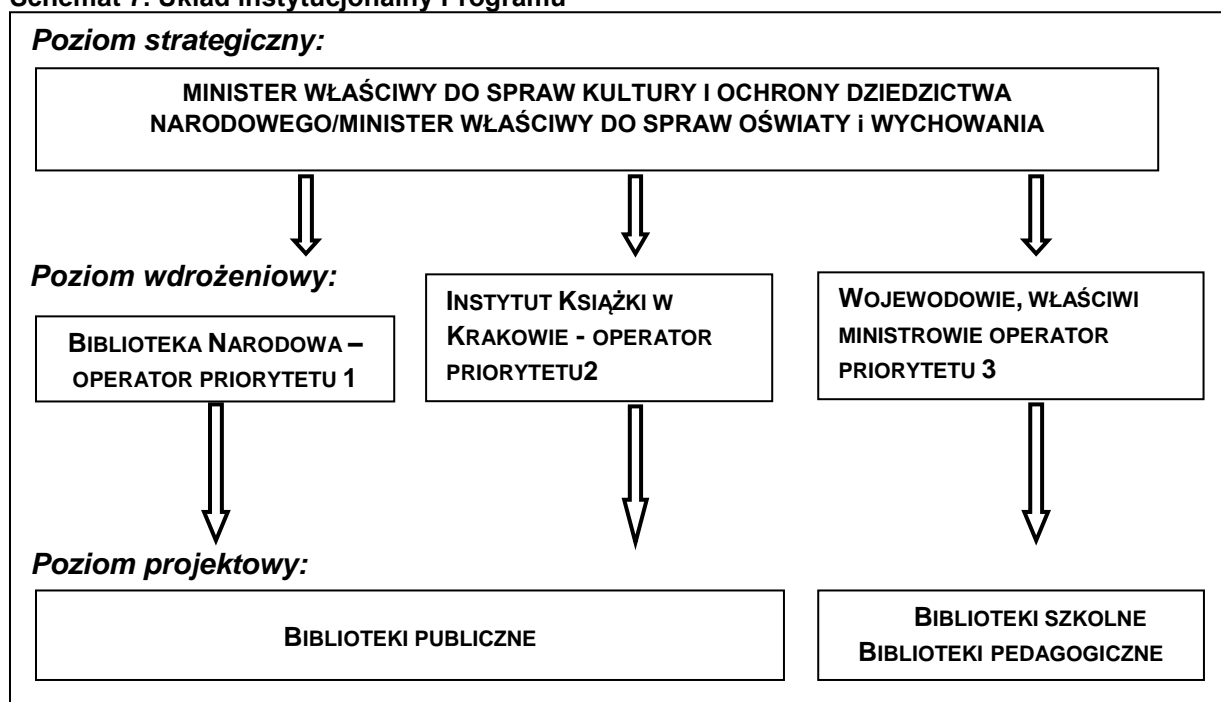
Schemat 7. Skład instytucjonalny Programu

Poziom strategiczny:

MINISTER WŁAŚCIWY DO SPRAW KULTURY I OCHRONY DZIEDZICTWA NARODOWEGO/MINISTER WŁAŚCIWY DO SPRAW OŚWIATY i WYCHOWANIA

Poziom wdrożeniowy:

BIBLIOTEKA NARODOWA – OPERATOR PRIORYTETU 1

INSTYTUT KSIĄŻKI W KRAKOWIE - OPERATOR PRIORYTETU2

WOJEWODOWIE, WŁAŚCIWI MINISTROWIE OPERATOR PRIORYTETU 3

Poziom projektowy:

BIBLIOTEKI PUBLICZNE

BIBLIOTEKI SZKOLNE
BIBLIOTEKI PEDAGOGICZNE